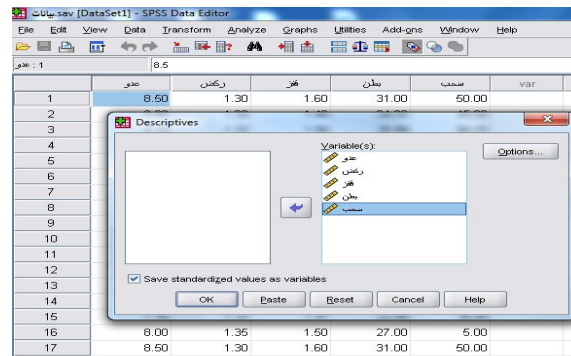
بيانات.sav [DataSet1] - SPSS Data Editor

File Edit View Data Transform Analyze Graphs Utilities Add-ons Window Help

1 : عدو 8.5

| | عدو | ركض | قفز | بطن | سحب | var |
|---|---|---|---|---|---|---|
| 1 | 8.50 | 1.30 | 1.60 | 31.00 | 50.00 | |
| 2 | | | | | | |
| 3 | | | | | | |
| 4 | | | | | | |
| 5 | | | | | | |
| 6 | | | | | | |
| 7 | | | | | | |
| 8 | | | | | | |
| 9 | | | | | | |
| 10 | | | | | | |
| 11 | | | | | | |
| 12 | | | | | | |
| 13 | | | | | | |
| 14 | | | | | | |
| 15 | | | | | | |
| 16 | 8.00 | 1.35 | 1.50 | 27.00 | 5.00 | |
| 17 | 8.50 | 1.30 | 1.60 | 31.00 | 50.00 | |

Descriptives

Variable(s):
عدو
ركض
قفز
بطن
سحب

Options...

Save standardized values as variables

OK Paste Reset Cancel Help